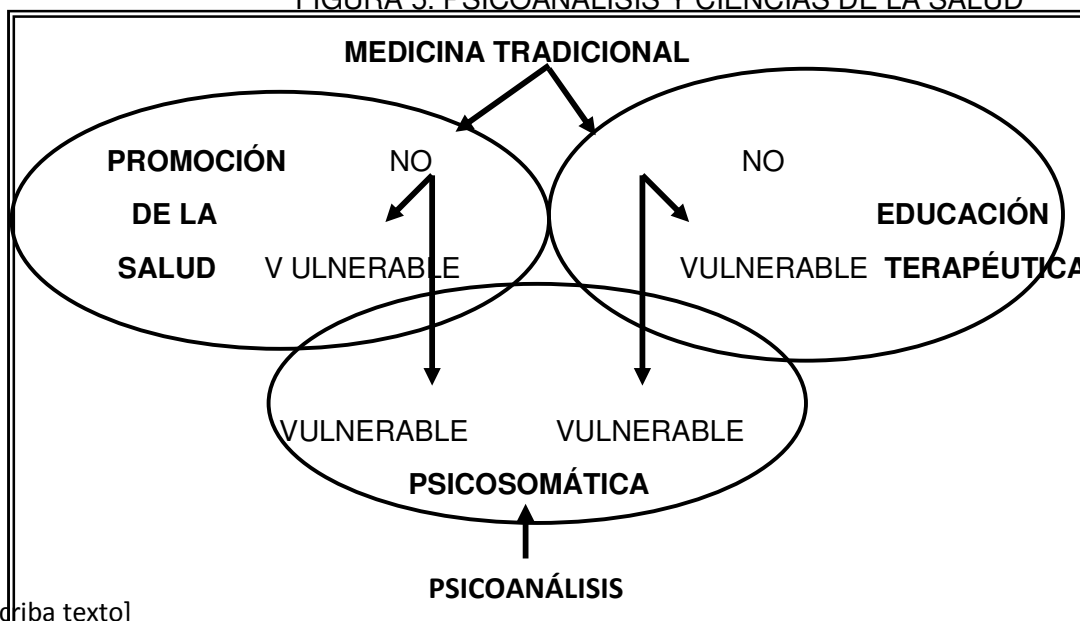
FIGURA 5. PSICOANÁLISIS Y CIENCIAS DE LA SALUD

MEDICINA TRADICIONAL

PROMOCIÓN DE LA SALUD

NO

V ULNERABLE

NO

EDUCACIÓN TERAPÉUTICA

VULNERABLE

VULNERABLE

VULNERABLE

PSICOSOMÁTICA

PSICOANÁLISIS

driba texto]